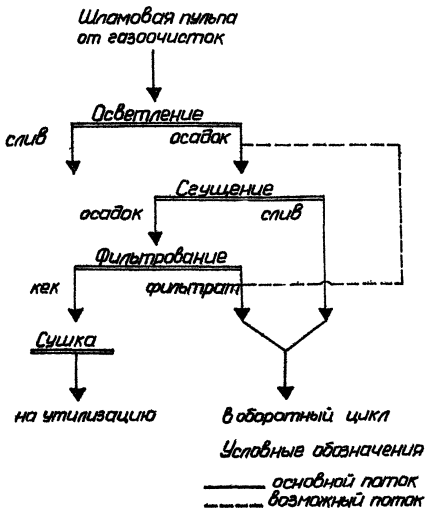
Шламовая пульпа от газоочисток

Осветление

слив

осадок

Сгущение

осадок

слив

Фильтрование

кек

фильтрат

Сушка

на утилизацию

в оборотный цикл

Условные обозначения

основной поток

возможный поток